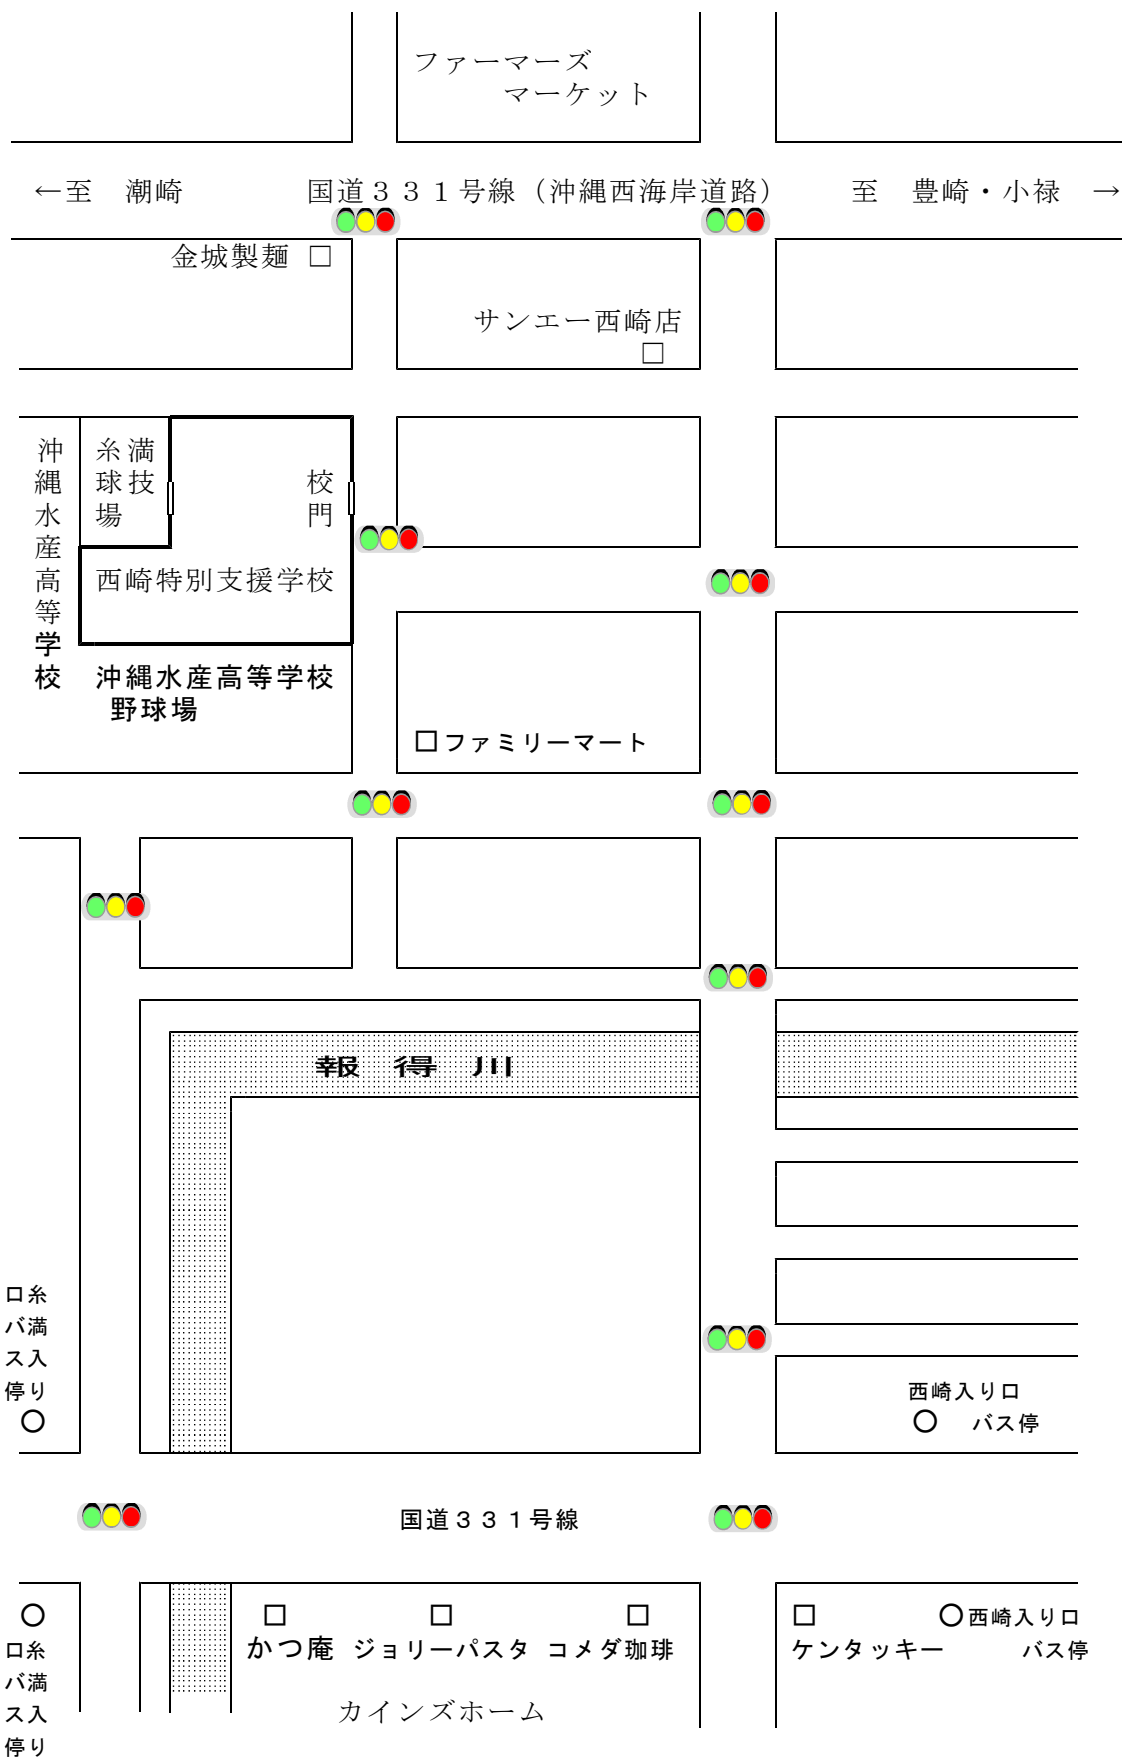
ファーマーズ
マーケット

←至　潮崎　　国道３３１号線（沖縄西海岸道路）　　至　豊崎・小禄　→

金城製麺 □

サンエー西崎店
□

沖縄水産高等学校

糸満球技場

校門

西崎特別支援学校

沖縄水産高等学校
野球場

□ファミリーマート

報　得　川

糸満入口
バス停り
○

西崎入り口
○　バス停

国道３３１号線

○
糸満入口
バス停り

□
かつ庵

□
ジョリーパスタ

□
コメダ珈琲

カインズホーム

□
ケンタッキー

○西崎入り口
バス停